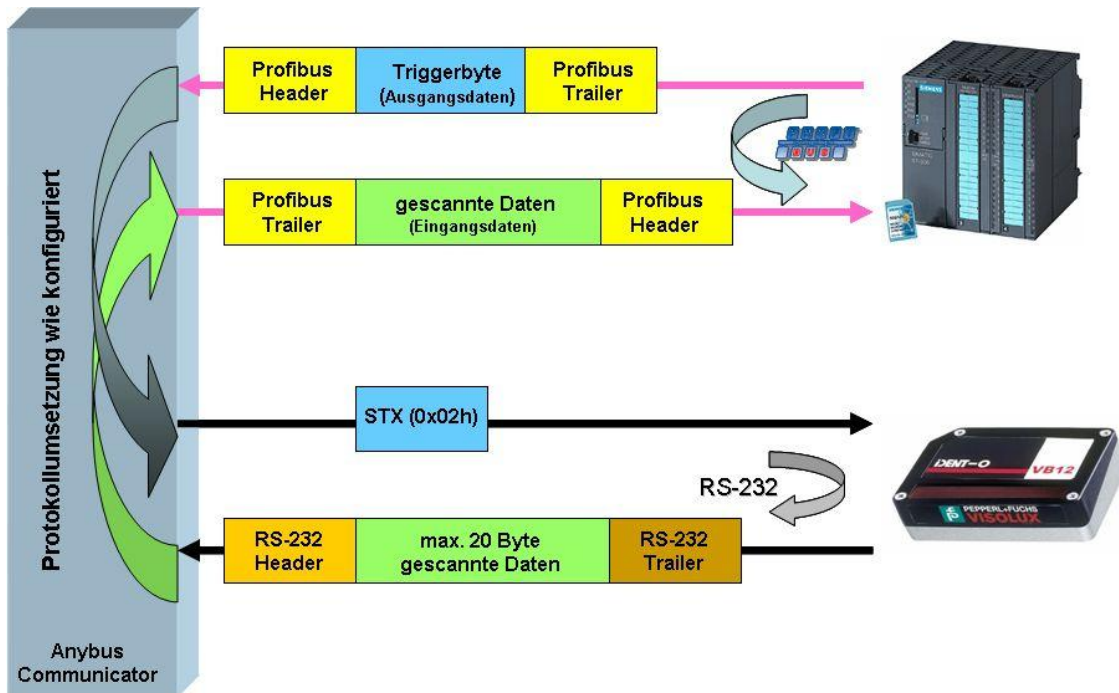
Protokollumsetzung wie konfiguriert

Anybus Communicator

| Profibus Header | Triggerbyte (Ausgangsdaten) | Profibus Trailer |
|---|---|---|

| Profibus Trailer | gescannte Daten (Eingangsdaten) | Profibus Header |
|---|---|---|

STX (0x02h)

RS-232

| RS-232 Header | max. 20 Byte gescannte Daten | RS-232 Trailer |
|---|---|---|

SIEMENS

IDENT-O VB12

PEPPERL+FUCHS VISOLUX